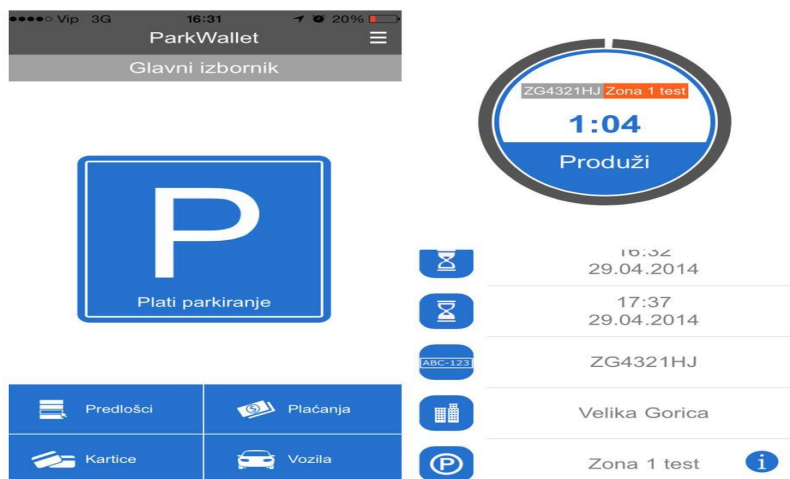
●●●●○ Vip 3G 16:31 20%

ParkWallet

Glavni izbornik

P

Plati parkiranje

Predlošci

Plaćanja

Kartice

Vozila

ZG4321HJ Zona 1 test

1:04

Produži

16:32
29.04.2014

17:37
29.04.2014

ABC-123

ZG4321HJ

Velika Gorica

Zona 1 test

i